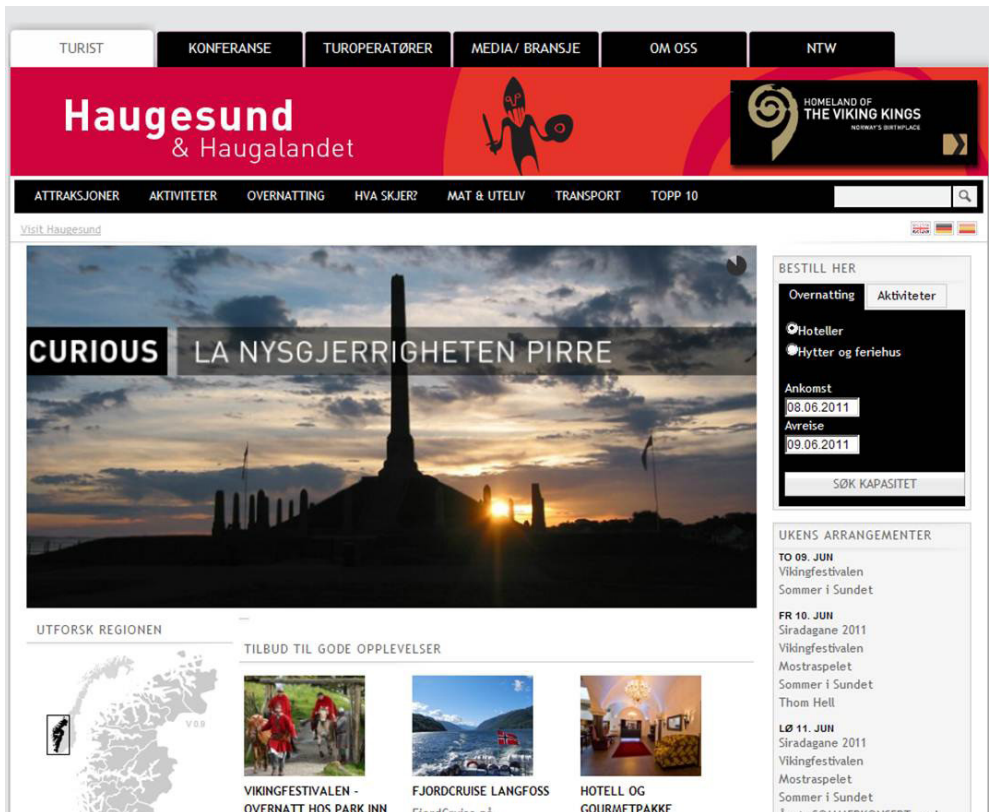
TURIST
KONFERANSE
TUROPERATØRER
MEDIA/ BRANSJE
OM OSS
NTW

Haugesund
& Haugalandet

HOMELAND OF
THE VIKING KINGS
NORWAY'S BIRTHPLACE

ATTRAKSJONER
AKTIVITETER
OVERNATTING
HVA SKJER?
MAT & UTELIV
TRANSPORT
TOPP 10

Visit Haugesund

CURIOUS
LA NYSGJERRIGHETEN PIRRE

BESTILL HER
Overnatting
Aktiviteter
Hoteller
Hytter og feriehus
Ankomst
08.06.2011
Avreise
09.06.2011
SØK KAPASITET

UKENS ARRANGEMENTER
TO 09. JUN
Vikingfestivalen
Sommer i Sundet
FR 10. JUN
Siradagane 2011
Vikingfestivalen
Mostraspelet
Sommer i Sundet
Thom Hell
LØ 11. JUN
Siradagane 2011
Vikingfestivalen
Mostraspelet
Sommer i Sundet
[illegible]

UTFORSK REGIONEN
V09

TILBUD TIL GODE OPPLEVELSER
VIKINGFESTIVALEN - OVERNATT HOS PARK INN
FJORDCRUISE LANGFOSS
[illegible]
HOTELL OG GOURMETPAKKE